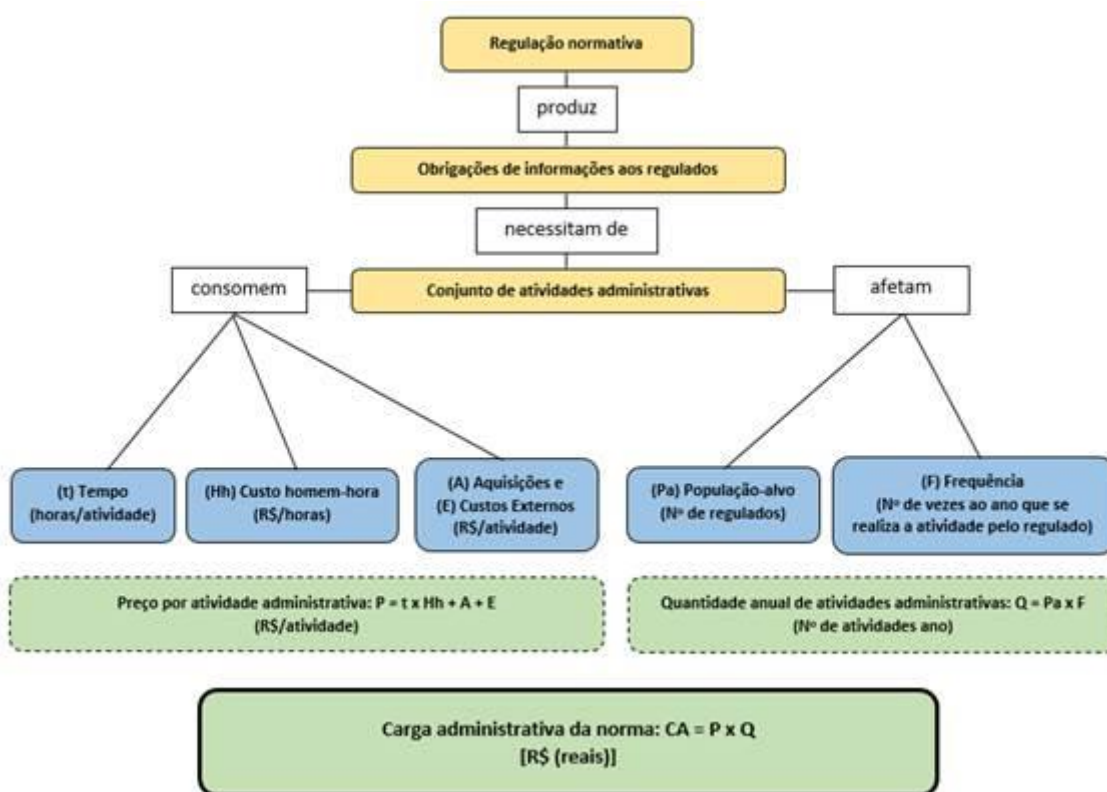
Regulação normativa

produz

Obrigações de informações aos regulados

necessitam de

consomem

Conjunto de atividades administrativas

afetam

(t) Tempo (horas/atividade)

(Hh) Custo homem-hora (R$/horas)

(A) Aquisições e (E) Custos Externos (R$/atividade)

(Pa) População-alvo (Nº de regulados)

(F) Frequência (Nº de vezes ao ano que se realiza a atividade pelo regulado)

Preço por atividade administrativa: P = t x Hh + A + E (R$/atividade)

Quantidade anual de atividades administrativas: Q = Pa x F (Nº de atividades ano)

Carga administrativa da norma: CA = P x Q [R$ (reais)]